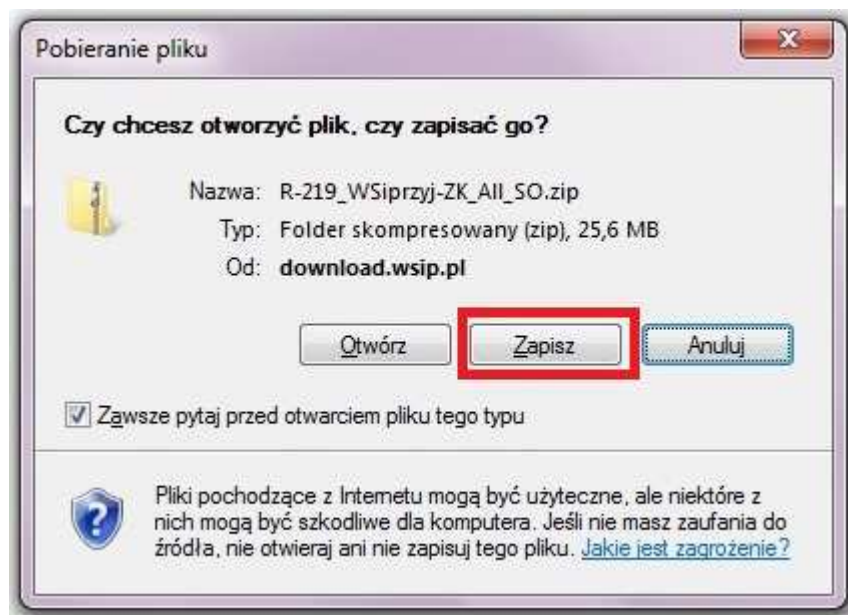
Pobieranie pliku

Czy chcesz otworzyć plik, czy zapisać go?

Nazwa: R-219_WSiprzyj-ZK_All_SO.zip
Typ: Folder skompresowany (zip), 25,6 MB
Od: download.wsip.pl

Otwórz
Zapisz
Anuluj

Zawsze pytaj przed otwarciem pliku tego typu

Pliki pochodzące z Internetu mogą być użyteczne, ale niektóre z nich mogą być szkodliwe dla komputera. Jeśli nie masz zaufania do źródła, nie otwieraj ani nie zapisuj tego pliku. Jakie jest zagrożenie?